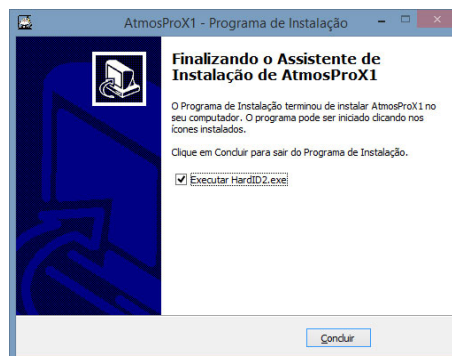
AtmosProX1 - Programa de Instalação

Finalizando o Assistente de Instalação de AtmosProX1

O Programa de Instalação terminou de instalar AtmosProX1 no seu computador. O programa pode ser iniciado clicando nos ícones instalados.

Clique em Concluir para sair do Programa de Instalação.

Executar HardID2.exe

Concluir